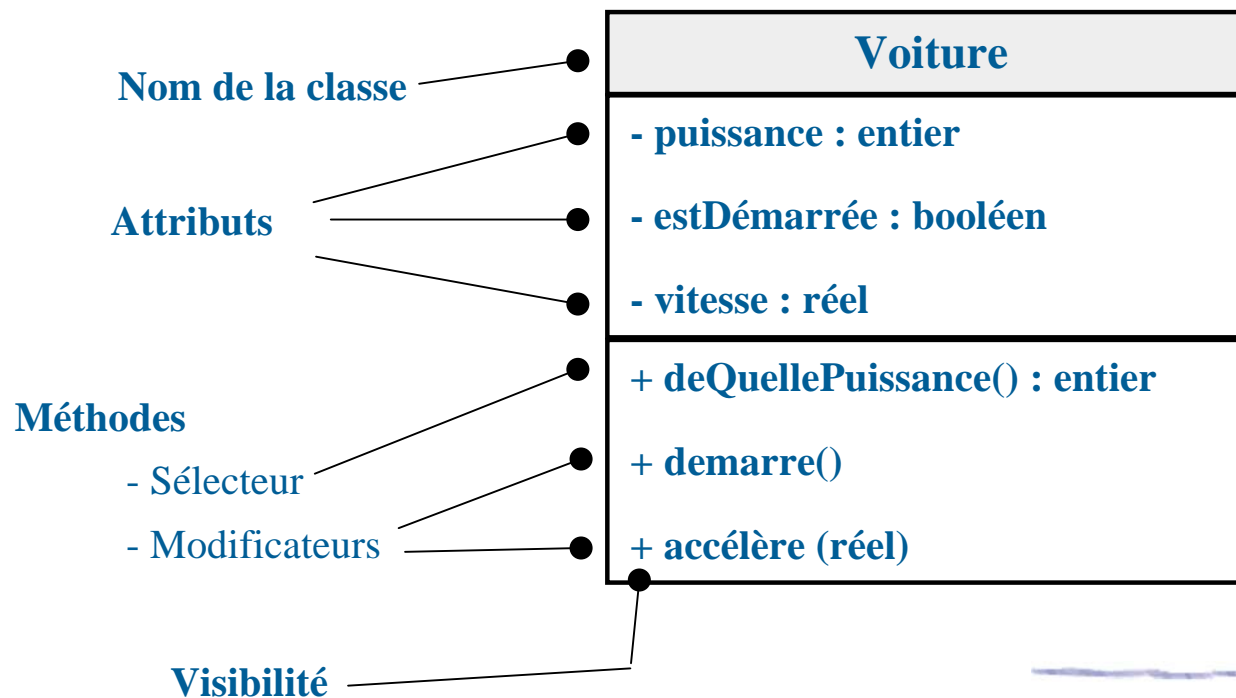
Nom de la classe

Voiture

Attributs

- puissance : entier

- estDémarrée : booléen

- vitesse : réel

Méthodes

- Sélecteur

- Modificateurs

+ deQuellePuissance() : entier

+ demarre()

+ accélère (réel)

Visibilité